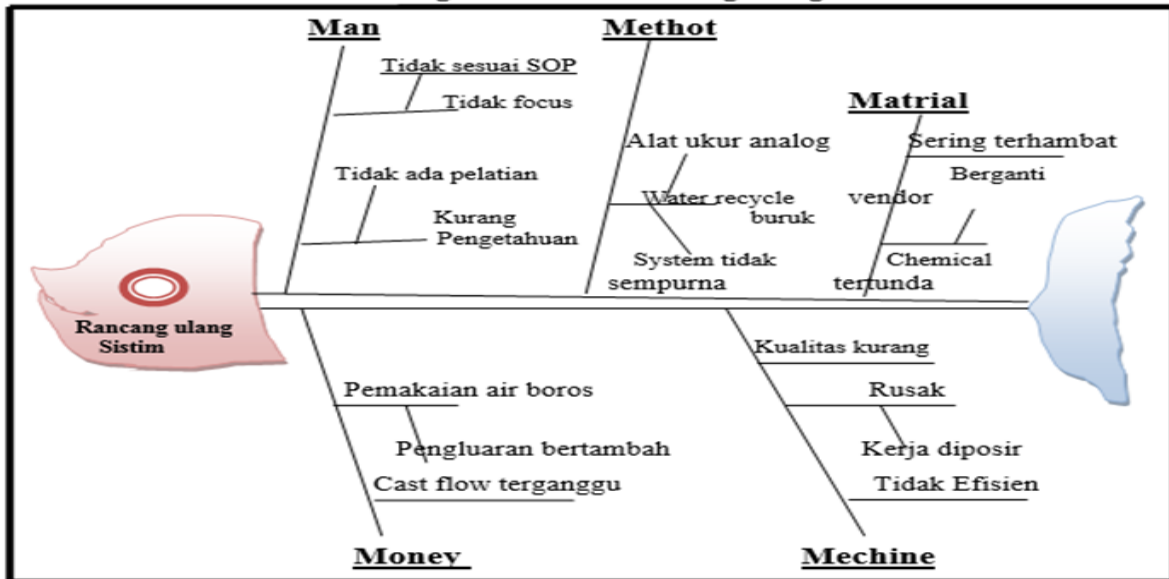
Man

Methot

Tidak sesuai SOP

Tidak focus

Matrial

Alat ukur analog

Sering terhambat

Tidak ada pelatian

Berganti

Water recycle buruk

vendor

Kurang Pengetahuan

System tidak sempurna

Chemical tertunda

Rancang ulang Sistim

Kualitas kurang

Pemakaian air boros

Rusak

Pengluaran bertambah

Kerja diposir

Cast flow terganggu

Tidak Efisien

Money

Mechine